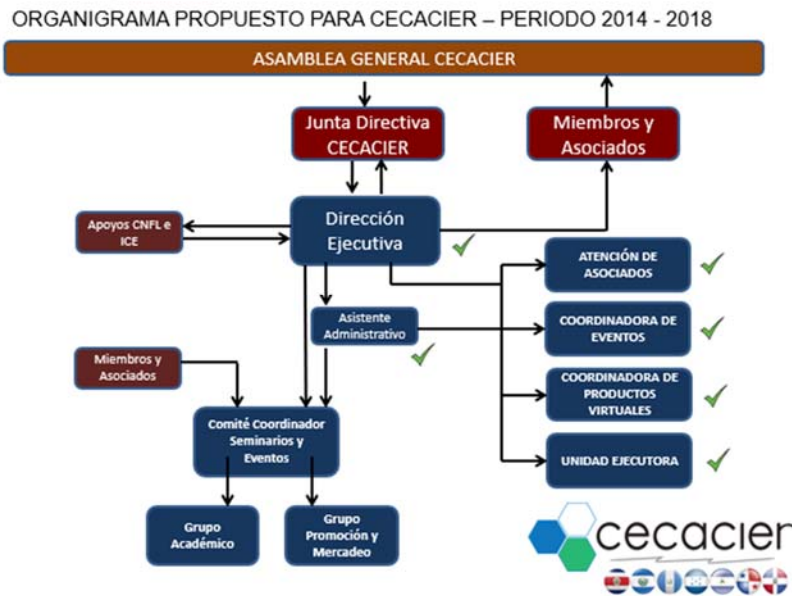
ORGANIGRAMA PROPUESTO PARA CECACIER – PERIODO 2014 - 2018

ASAMBLEA GENERAL CECACIER

Junta Directiva CECACIER

Miembros y Asociados

Apoyos CNFL e ICE

Dirección Ejecutiva

ATENCIÓN DE ASOCIADOS

Asistente Administrativo

COORDINADORA DE EVENTOS

Miembros y Asociados

COORDINADORA DE PRODUCTOS VIRTUALES

Comité Coordinador Seminarios y Eventos

UNIDAD EJECUTORA

Grupo Académico

Grupo Promoción y Mercadeo

cecacier